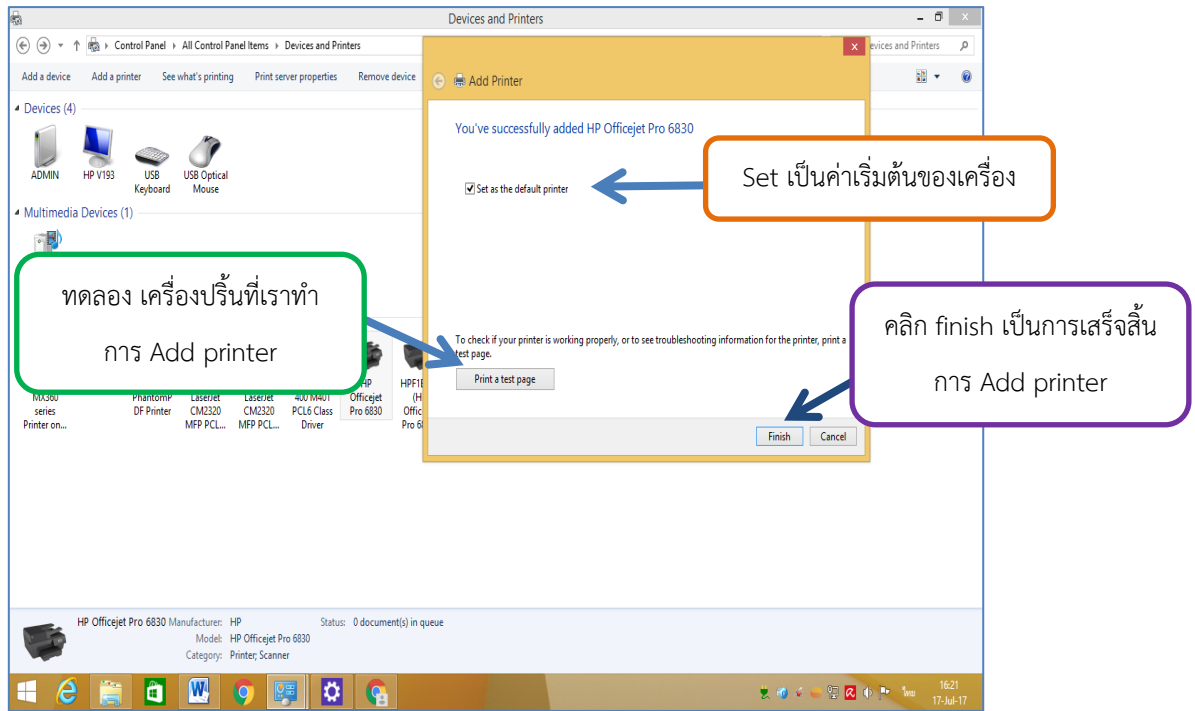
Devices and Printers

Control Panel › All Control Panel Items › Devices and Printers

evices and Printers

Add a device    Add a printer    See what's printing    Print server properties    Remove device

Devices (4)

ADMIN    HP V193    USB Keyboard    USB Optical Mouse

Multimedia Devices (1)

MX360 series Printer on...    PhantomPDF Printer    LaserJet CM2320 MFP PCL...    LaserJet CM2320 MFP PCL...    400 M401 PCL6 Class Driver    HP Officejet Pro 6830    HPF1E (H Offic Pro 68

Add Printer

You've successfully added HP Officejet Pro 6830

Set as the default printer

To check if your printer is working properly, or to see troubleshooting information for the printer, print a test page.

Print a test page

Finish    Cancel

Set เป็นค่าเริ่มต้นของเครื่อง

ทดลอง เครื่องปริ้นที่เราทำการ Add printer

คลิก finish เป็นการเสร็จสิ้นการ Add printer

HP Officejet Pro 6830 Manufacturer: HP    Status: 0 document(s) in queue
Model: HP Officejet Pro 6830
Category: Printer; Scanner

ไทย    16:21    17-Jul-17